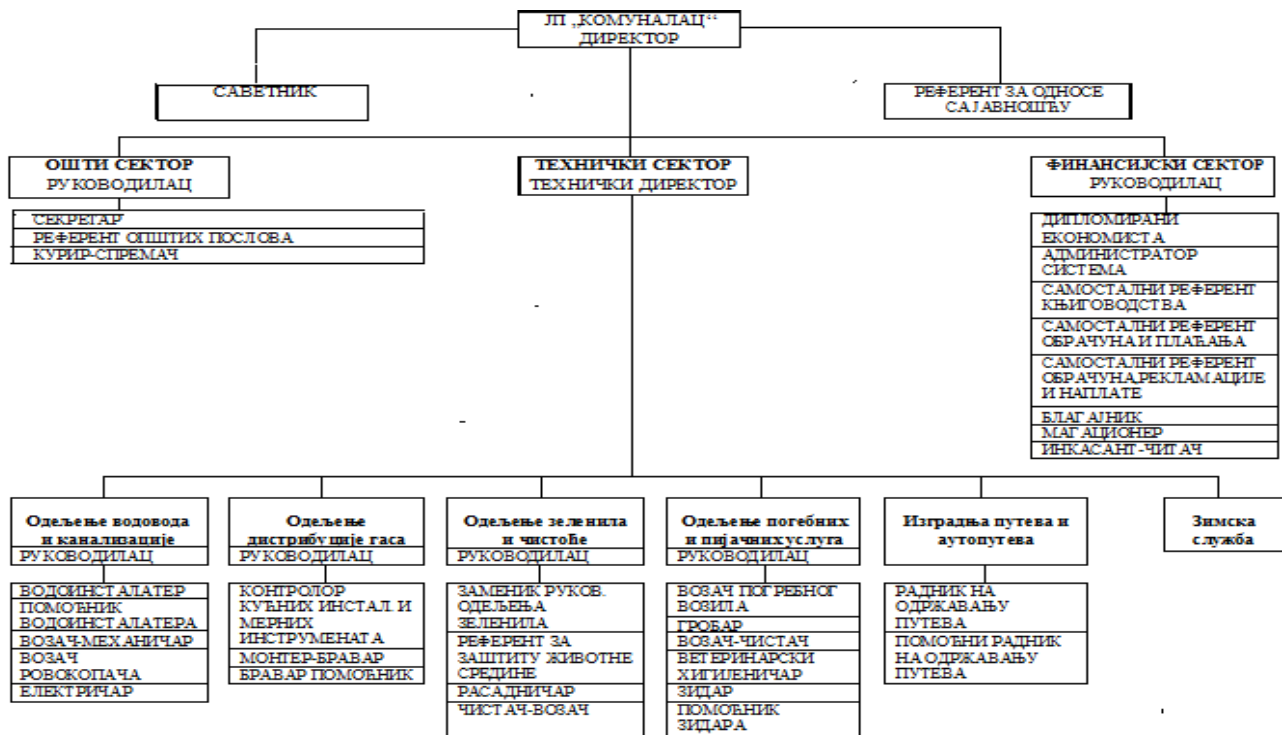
ЈП „КОМУНАЛАЦ“
ДИРЕКТОР

САВЕТНИК

РЕФЕРЕНТ ЗА ОДНОСЕ СА ЈАВНОШЋУ

ОПШТИ СЕКТОР
РУКОВОДИЛАЦ

СЕКРЕТАР
РЕФЕРЕНТ ОПШТИХ ПОСЛОВА
КУРИР-СПРЕМАЧ

ТЕХНИЧКИ СЕКТОР
ТЕХНИЧКИ ДИРЕКТОР

ФИНАНСИЈСКИ СЕКТОР
РУКОВОДИЛАЦ

ДИПЛОМИРАНИ ЕКОНОМИСТА
АДМИНИСТРАТОР СИСТЕМА
САМОСТАЛНИ РЕФЕРЕНТ КЊИГОВОДСТВА
САМОСТАЛНИ РЕФЕРЕНТ ОБРАЧУНА И ПЛАЋАЊА
САМОСТАЛНИ РЕФЕРЕНТ ОБРАЧУНА,РЕКЛАМАЦИЈЕ И НАПЛАТЕ
БЛАГАЈНИК
МАГАЦИОНЕР
ИНКАСАНТ-ЧИТАЧ

Одељење водовода и канализације
РУКОВОДИЛАЦ
ВОДОИНСТАЛАТЕР
ПОМОЋНИК ВОДОИНСТАЛАТЕРА
ВОЗАЧ-МЕХАНИЧАР
ВОЗАЧ РОВОКОПАЧА
ЕЛЕКТРИЧАР

Одељење дистрибуције гаса
РУКОВОДИЛАЦ
КОНТРОЛОР КУЋНИХ ИНСТАЛ. И МЕРНИХ ИНСТРУМЕНАТА
МОНТЕР-БРАВАР
БРАВАР ПОМОЋНИК

Одељење зеленила и чистоће
РУКОВОДИЛАЦ
ЗАМЕНИК РУКОВ. ОДЕЉЕЊА ЗЕЛЕНИЛА
РЕФЕРЕНТ ЗА ЗАШТИТУ ЖИВОТНЕ СРЕДИНЕ
РАСАДНИЧАР
ЧИСТАЧ-ВОЗАЧ

Одељење погребних и пијачних услуга
РУКОВОДИЛАЦ
ВОЗАЧ ПОГРЕБНОГ ВОЗИЛА
ГРОБАР
ВОЗАЧ-ЧИСТАЧ
ВЕТЕРИНАРСКИ ХИГИЈЕНИЧАР
ЗИДАР
ПОМОЋНИК ЗИДАРА

Изградња путева и аутопутева
РАДНИК НА ОДРЖАВАЊУ ПУТЕВА
ПОМОЋНИ РАДНИК НА ОДРЖАВАЊУ ПУТЕВА

Зимска служба